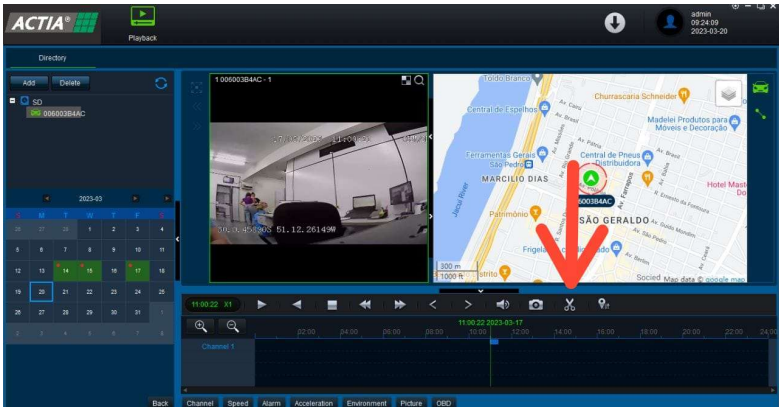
ACTIA®

Playback

admin
09:24:09
2023-03-20

Directory

Add Delete

SD
006003B4AC

2023-03

| S | M | T | W | T | F | S |
|---|---|---|---|---|---|---|
| 26 | 27 | 28 | 1 | 2 | 3 | 4 |
| 5 | 6 | 7 | 8 | 9 | 10 | 11 |
| 12 | 13 | 14 | 15 | 16 | 17 | 18 |
| 19 | 20 | 21 | 22 | 23 | 24 | 25 |
| 26 | 27 | 28 | 29 | 30 | 31 | 1 |
| 2 | 3 | 4 | 5 | 6 | 7 | 8 |

Back

1 006003B4AC - 1

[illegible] 11:00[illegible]

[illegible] 51.12.26149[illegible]

Toldo Branco
Churrascaria Schneider
Central de Espelhos
Madelei Produtos para Móveis e Decoração
Ferramentas Gerais São Pedro
Central de Pneus Distribuidora
MARCILIO DIAS
Hotel Mast Do
Jacuí River
Patrimônio
SÃO GERALDO
Frigel
Av. Farrapos
Av. Brasil
Av. São Paulo
006003B4AC
300 m
1000 ft
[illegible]strito
Map data ©Google
Sociedade

11:00:22 X1

11:00:22 2023-03-17

02:00 04:00 06:00 08:00 10:00 12:00 14:00 16:00 18:00 20:00 22:00 24:00

Channel 1

Channel Speed Alarm Acceleration Environment Picture OBD